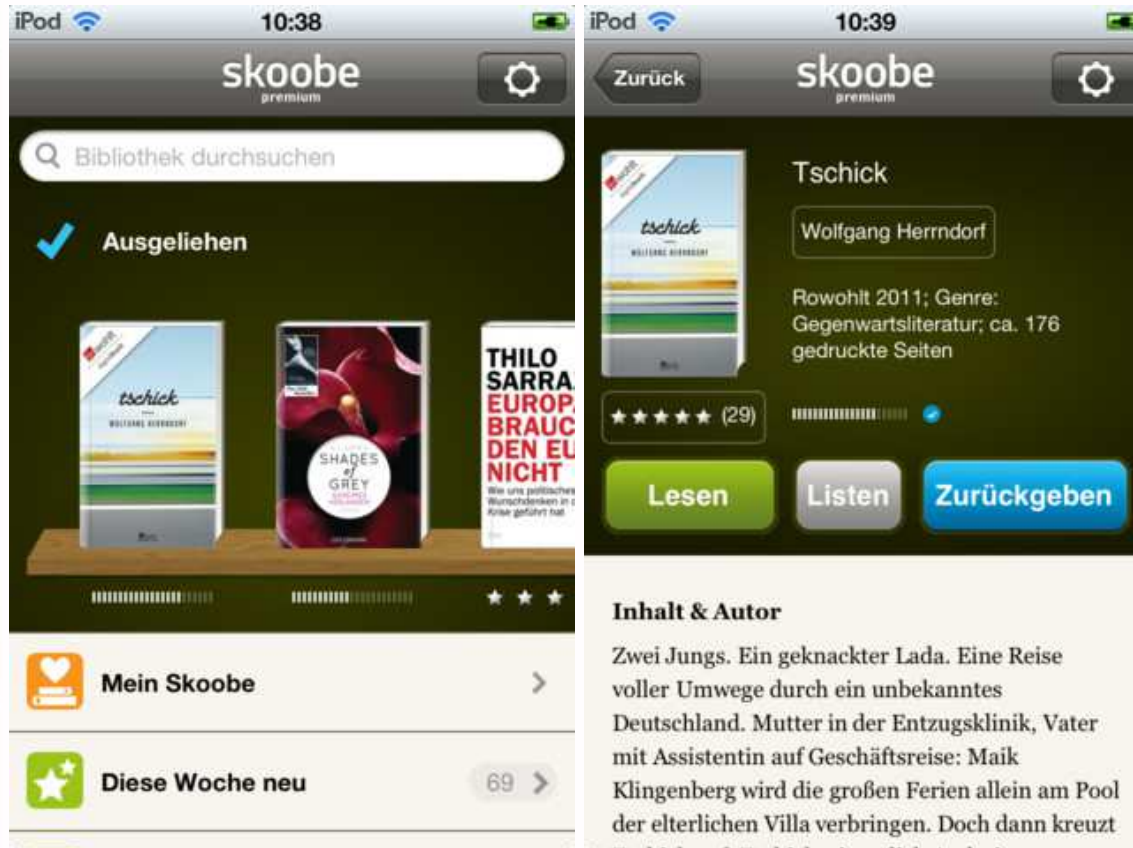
iPod 10:38

skoobe
premium

Bibliothek durchsuchen

Ausgeliehen

tschick
WOLFGANG HERRNDORF

SHADES of GREY

THILO SARRA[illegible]
EUROPA BRAUC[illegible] DEN EU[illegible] NICHT
Wie uns politisches Wunschdenken in d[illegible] Krise geführt hat

Mein Skoobe

Diese Woche neu 69

iPod 10:39

Zurück

skoobe
premium

tschick
WOLFGANG HERRNDORF

Tschick

Wolfgang Herrndorf

Rowohlt 2011; Genre: Gegenwartsliteratur; ca. 176 gedruckte Seiten

★★★★★ (29)

Lesen

Listen

Zurückgeben

Inhalt & Autor

Zwei Jungs. Ein geknackter Lada. Eine Reise voller Umwege durch ein unbekanntes Deutschland. Mutter in der Entzugsklinik, Vater mit Assistentin auf Geschäftsreise: Maik Klingenberg wird die großen Ferien allein am Pool der elterlichen Villa verbringen. Doch dann kreuzt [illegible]